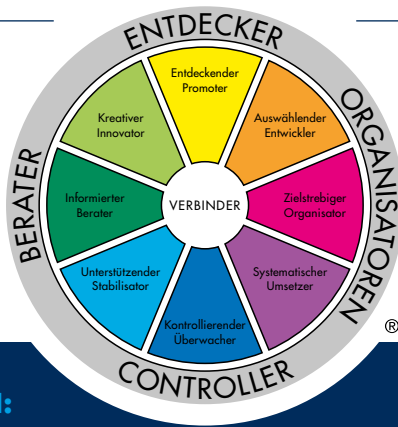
ENTDECKER

Entdeckender Promoter

Auswählender Entwickler

ORGANISATOREN

Zielstrebiger Organisator

Systematischer Umsetzer

Kontrollierender Überwacher

CONTROLLER

Unterstützender Stabilisator

Informierter Berater

BERATER

Kreativer Innovator

VERBINDER

®